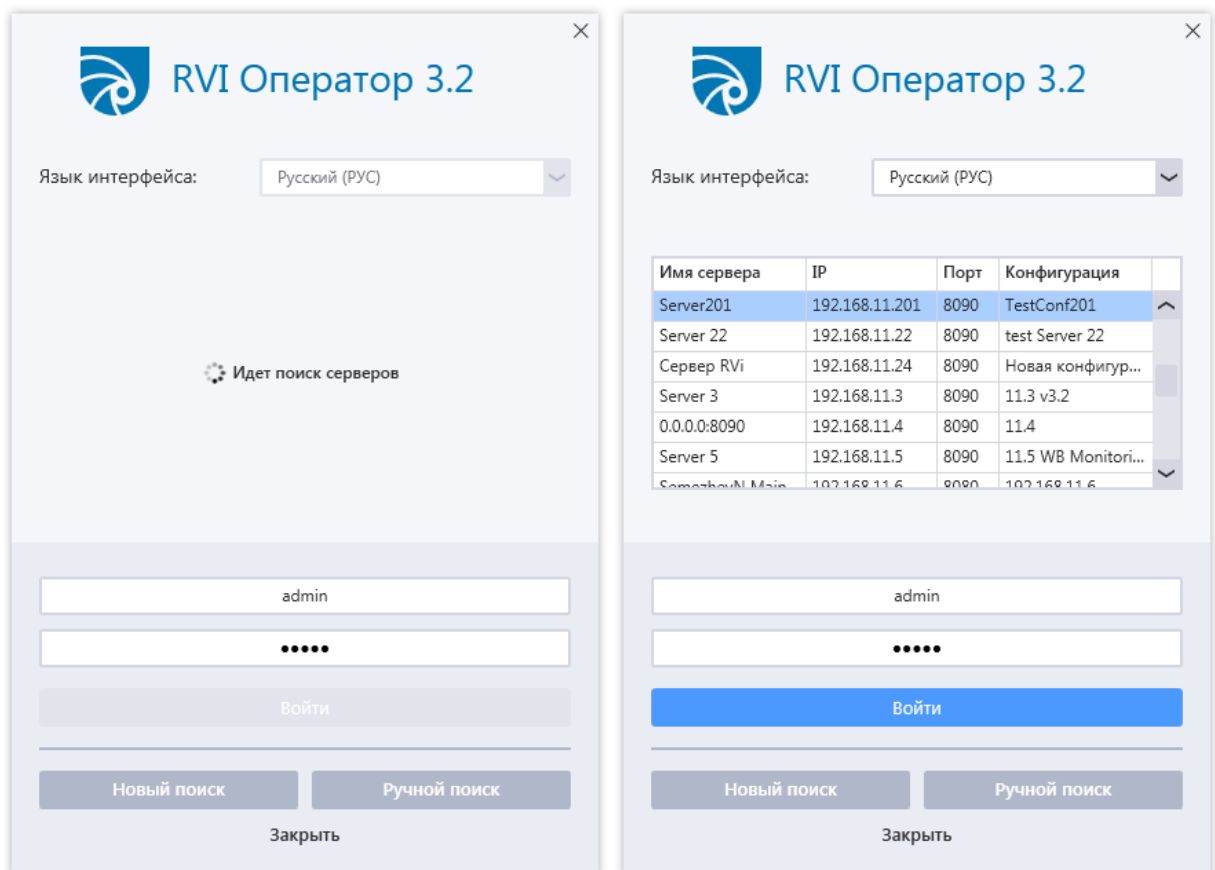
×

RVI Оператор 3.2

Язык интерфейса: Русский (РУС)

Идет поиск серверов

admin

•••••

Войти

Новый поиск Ручной поиск

Закрыть

×

RVI Оператор 3.2

Язык интерфейса: Русский (РУС)

| Имя сервера | IP | Порт | Конфигурация |
|---|---|---|---|
| Server201 | 192.168.11.201 | 8090 | TestConf201 |
| Server 22 | 192.168.11.22 | 8090 | test Server 22 |
| Сервер RVi | 192.168.11.24 | 8090 | Новая конфигур... |
| Server 3 | 192.168.11.3 | 8090 | 11.3 v3.2 |
| 0.0.0.0:8090 | 192.168.11.4 | 8090 | 11.4 |
| Server 5 | 192.168.11.5 | 8090 | 11.5 WB Monitori... |
| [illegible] | 192.168.11.6 | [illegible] | 192.168.11.6 |

admin

•••••

Войти

Новый поиск Ручной поиск

Закрыть